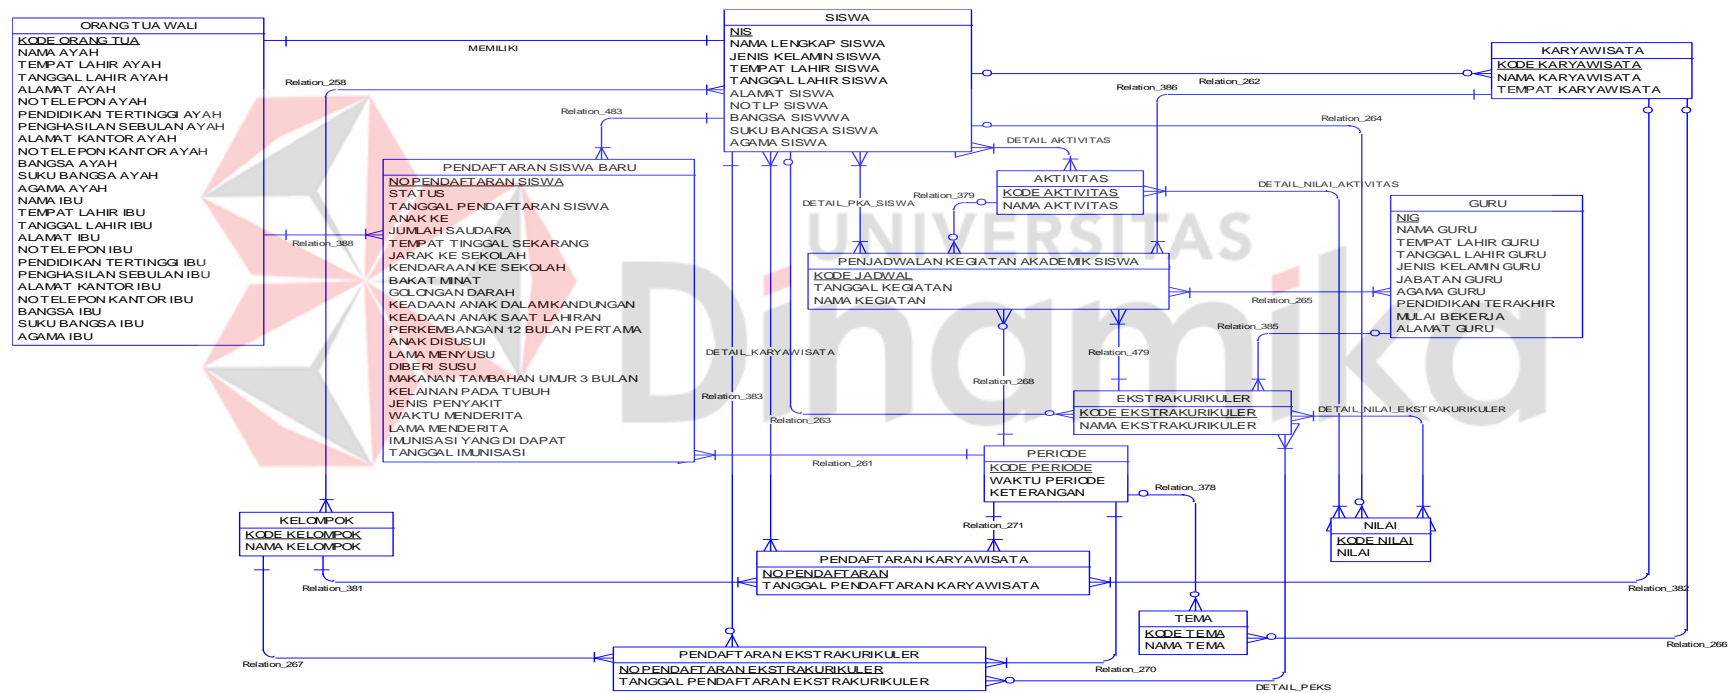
ORANG TUA WALI
KODE ORANG TUA
NAMA AYAH
TEMPAT LAHIR AYAH
TANGGAL LAHIR AYAH
ALAMAT AYAH
NO TELEPON AYAH
PENDIDIKAN TERTINGGI AYAH
PENGHASILAN SEBULAN AYAH
ALAMAT KANTOR AYAH
NO TELEPON KANTOR AYAH
BANGSA AYAH
SUKU BANGSA AYAH
AGAMA AYAH
NAMA IBU
TEMPAT LAHIR IBU
TANGGAL LAHIR IBU
ALAMAT IBU
NO TELEPON IBU
PENDIDIKAN TERTINGGI IBU
PENGHASILAN SEBULAN IBU
ALAMAT KANTOR IBU
NO TELEPON KANTOR IBU
BANGSA IBU
SUKU BANGSA IBU
AGAMA IBU

MEMILIKI
Relation_258
Relation_388
Relation_483

SISWA
NIS
NAMA LENGKAP SISWA
JENIS KELAMIN SISWA
TEMPAT LAHIR SISWA
TANGGAL LAHIR SISWA
ALAMAT SISWA
NO TLP SISWA
BANGSA SISWWA
SUKU BANGSA SISWA
AGAMA SISWA

KARYAWISATA
KODE KARYAWISATA
NAMA KARYAWISATA
TEMPAT KARYAWISATA

Relation_386
Relation_262
Relation_264
DETAIL AKTIVITAS

PENDAFTARAN SISWA BARU
NO PENDAFTARAN SISWA
STATUS
TANGGAL PENDAFTARAN SISWA
ANAK KE
JUMLAH SAUDARA
TEMPAT TINGGAL SEKARANG
JARAK KE SEKOLAH
KENDARAAN KE SEKOLAH
BAKAT MINAT
GOLONGAN DARAH
KEADAAN ANAK DALAM KANDUNGAN
KEADAAN ANAK SAAT LAHIRAN
PERKEMBANGAN 12 BULAN PERTAMA
ANAK DISUSUI
LAMA MENYUSU
DIBERI SUSU
MAKANAN TAMBAHAN UMUR 3 BULAN
KELAINAN PADA TUBUH
JENIS PENYAKIT
WAKTU MENDERITA
LAMA MENDERITA
IMUNISASI YANG DI DAPAT
TANGGAL IMUNISASI

AKTIVITAS
KODE AKTIVITAS
NAMA AKTIVITAS

Relation_379
DETAIL_PKA_SISWA
DETAIL_NILAI_AKTIVITAS

GURU
NIG
NAMA GURU
TEMPAT LAHIR GURU
TANGGAL LAHIR GURU
JENIS KELAMIN GURU
JABATAN GURU
AGAMA GURU
PENDIDIKAN TERAKHIR
MULAI BEKERJA
ALAMAT GURU

PENJADWALAN KEGIATAN AKADEMIK SISWA
KODE JADWAL
TANGGAL KEGIATAN
NAMA KEGIATAN

Relation_265
Relation_385
Relation_479
Relation_268
DETAIL_KARYAWISATA
Relation_383
Relation_263

EKSTRAKURIKULER
KODE EKSTRAKURIKULER
NAMA EKSTRAKURIKULER

DETAIL_NILAI_EKSTRAKURIKULER

PERIODE
KODE PERIODE
WAKTU PERIODE
KETERANGAN

Relation_261
Relation_378
Relation_271

NILAI
KODE NILAI
NILAI

KELOMPOK
KODE KELOMPOK
NAMA KELOMPOK

PENDAFTARAN KARYAWISATA
NO PENDAFTARAN
TANGGAL PENDAFTARAN KARYAWISATA

Relation_381
Relation_382

TEMA
KODE TEMA
NAMA TEMA

Relation_266
Relation_267

PENDAFTARAN EKSTRAKURIKULER
NO PENDAFTARAN EKSTRAKURIKULER
TANGGAL PENDAFTARAN EKSTRAKURIKULER

Relation_270
DETAIL_PEKS

UNIVERSITAS
Dinamika